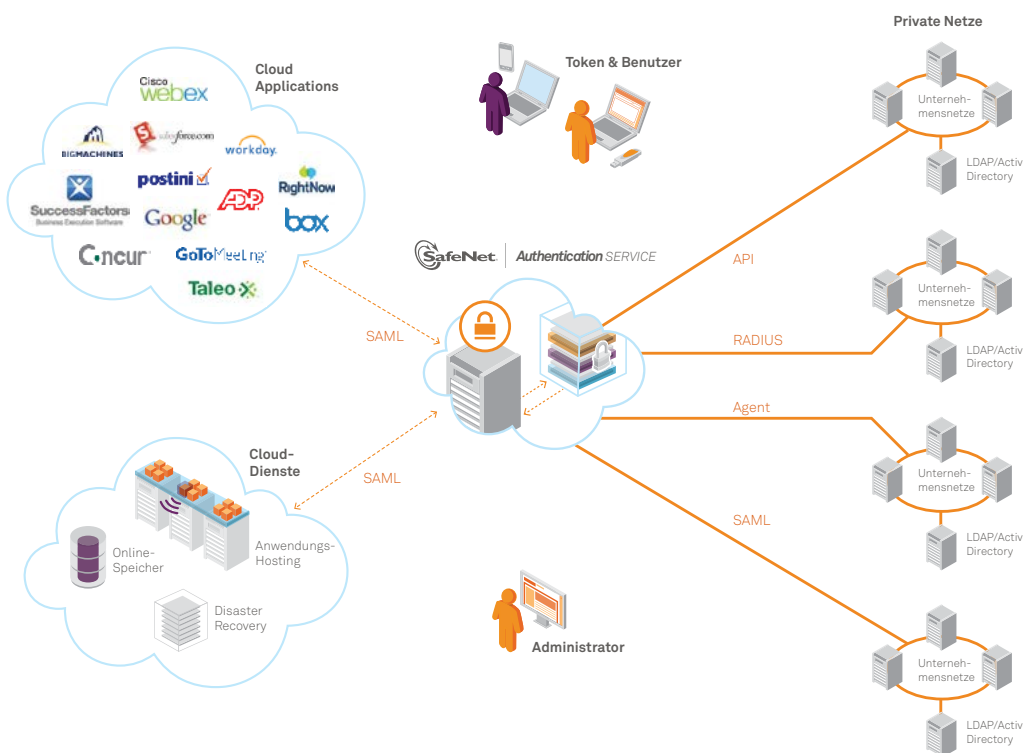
Cloud Applications

Cisco webex

BIGMACHINES

salesforce.com

workday.

postini

RightNow

SuccessFactors
Business Execution Software

Google

ADP

box

Concur

GoToMeeting

Taleo

Token & Benutzer

Private Netze

Unterneh-mensnetze

LDAP/Activ Directory

SafeNet | Authentication SERVICE

API

SAML

RADIUS

Unterneh-mensnetze

LDAP/Activ Directory

Agent

Cloud-Dienste

SAML

Unterneh-mensnetze

LDAP/Activ Directory

SAML

Online-Speicher

Anwendungs-Hosting

Disaster Recovery

Administrator

Unterneh-mensnetze

LDAP/Activ Directory